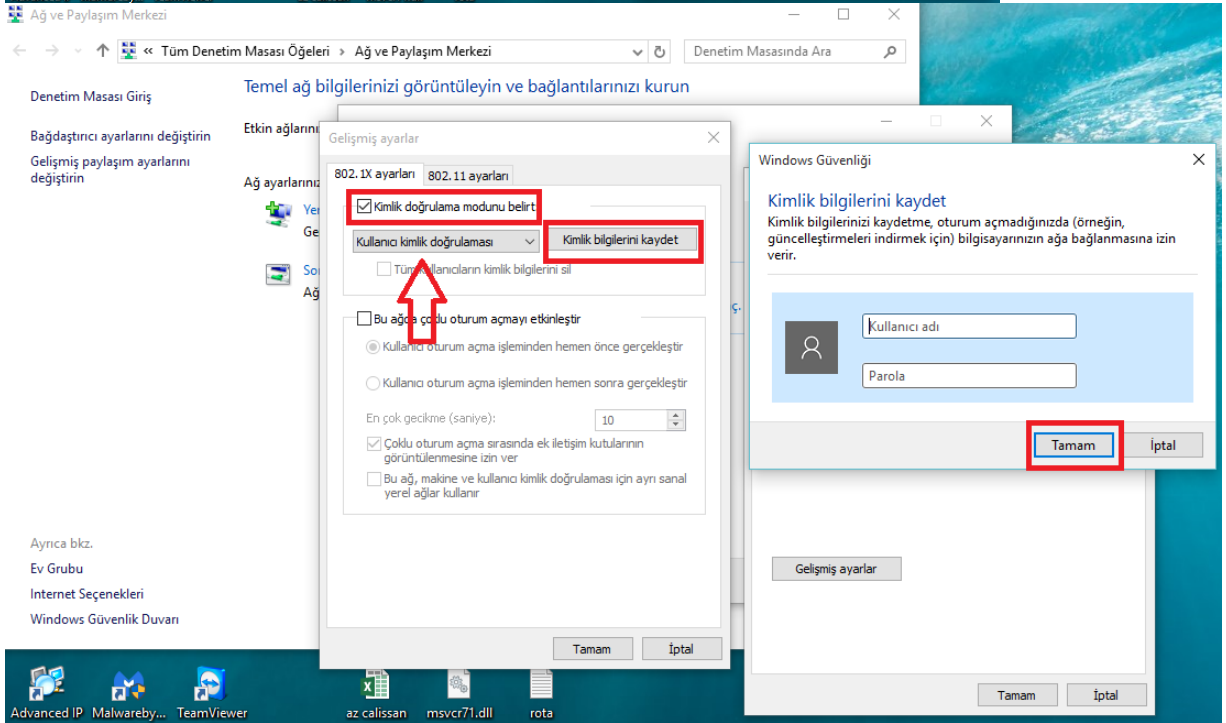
Ağ ve Paylaşım Merkezi

« Tüm Denetim Masası Öğeleri › Ağ ve Paylaşım Merkezi

Denetim Masasında Ara

Denetim Masası Giriş

Bağdaştırıcı ayarlarını değiştirin

Gelişmiş paylaşım ayarlarını değiştirin

Temel ağ bilgilerinizi görüntüleyin ve bağlantılarınızı kurun

Etkin ağlarını

Ağ ayarlarını

Yer
Ge

So
Ağ

Ayrıca bkz.

Ev Grubu

Internet Seçenekleri

Windows Güvenlik Duvarı

Gelişmiş ayarlar

802.1X ayarları | 802.11 ayarları

Kimlik doğrulama modunu belirt

Kullanıcı kimlik doğrulaması

Kimlik bilgilerini kaydet

Tüm kullanıcıların kimlik bilgilerini sil

Bu ağda çoklu oturum açmayı etkinleştir

Kullanıcı oturum açma işleminden hemen önce gerçekleştir

Kullanıcı oturum açma işleminden hemen sonra gerçekleştir

En çok gecikme (saniye): 10

Çoklu oturum açma sırasında ek iletişim kutularının görüntülenmesine izin ver

Bu ağ, makine ve kullanıcı kimlik doğrulaması için ayrı sanal yerel ağlar kullanır

Tamam | İptal

Windows Güvenliği

Kimlik bilgilerini kaydet

Kimlik bilgilerinizi kaydetme, oturum açmadığınızda (örneğin, güncelleştirmeleri indirmek için) bilgisayarınızın ağa bağlanmasına izin verir.

Kullanıcı adı

Parola

Tamam | İptal

Gelişmiş ayarlar

Tamam | İptal

Advanced IP | Malwareby... | TeamViewer | az calissan | msvcr71.dll | rota